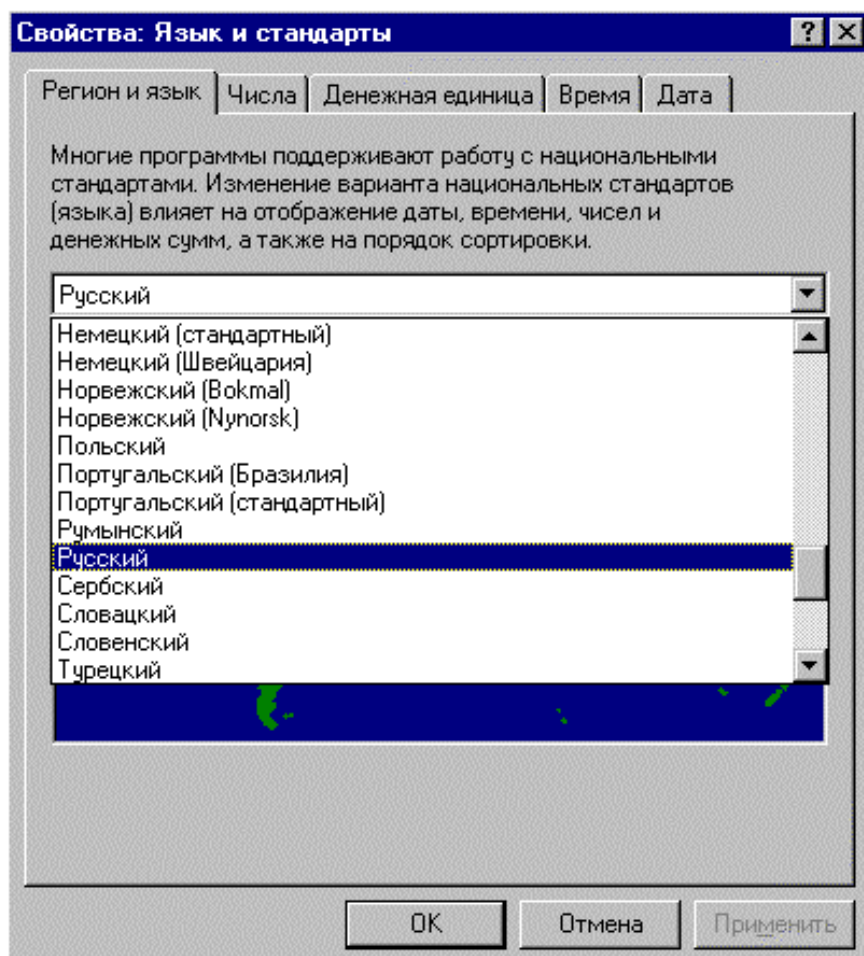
Свойства: Язык и стандарты ? X

Регион и язык | Числа | Денежная единица | Время | Дата

Многие программы поддерживают работу с национальными стандартами. Изменение варианта национальных стандартов (языка) влияет на отображение даты, времени, чисел и денежных сумм, а также на порядок сортировки.

Русский

Немецкий (стандартный)
Немецкий (Швейцария)
Норвежский (Bokmal)
Норвежский (Nynorsk)
Польский
Португальский (Бразилия)
Португальский (стандартный)
Румынский
Русский
Сербский
Словацкий
Словенский
Турецкий

OK | Отмена | Применить